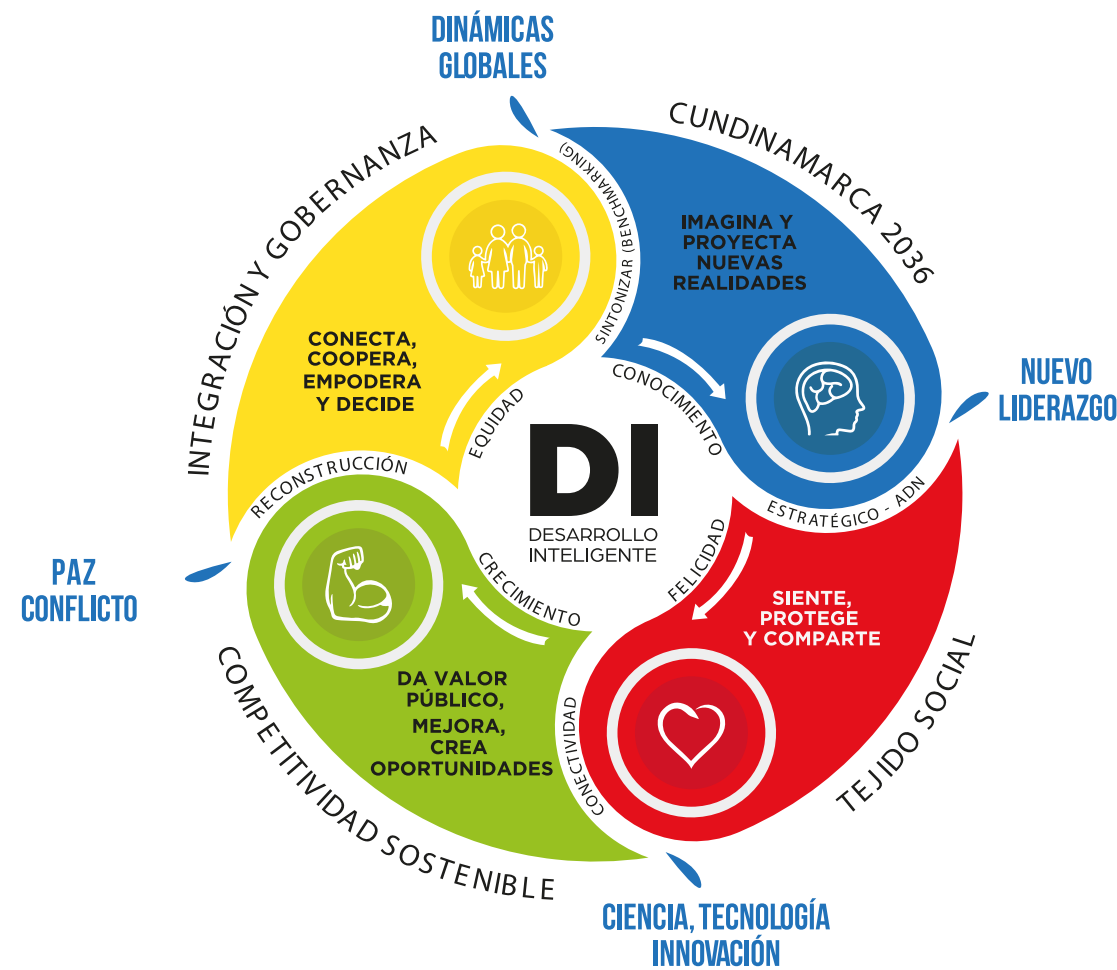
DINÁMICAS GLOBALES

CUNDINAMARCA 2036

SINTONIZAR (BENCHMARKING)

IMAGINA Y PROYECTA NUEVAS REALIDADES

CONOCIMIENTO

NUEVO LIDERAZGO

ESTRATÉGICO - ADN

FELICIDAD

SIENTE, PROTEGE Y COMPARTE

TEJIDO SOCIAL

CONECTIVIDAD

CIENCIA, TECNOLOGÍA INNOVACIÓN

DA VALOR PÚBLICO, MEJORA, CREA OPORTUNIDADES

CRECIMIENTO

COMPETITIVIDAD SOSTENIBLE

PAZ CONFLICTO

RECONSTRUCCIÓN

INTEGRACIÓN Y GOBERNANZA

CONECTA, COOPERA, EMPODERA Y DECIDE

EQUIDAD

DI
DESARROLLO INTELIGENTE